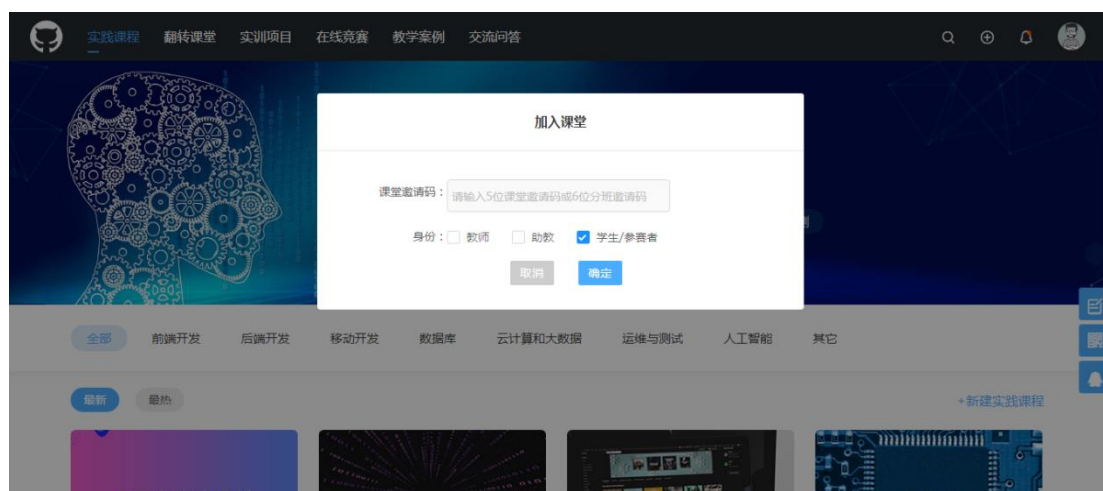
实践课程 翻转课堂 实训项目 在线竞赛 教学案例 交流问答

加入课堂

课堂邀请码：请输入5位课堂邀请码或6位分班邀请码

身份：教师 助教 学生/参赛者

取消 确定

全部 前端开发 后端开发 移动开发 数据库 云计算和大数据 运维与测试 人工智能 其它

最新 最热

+新建实践课程